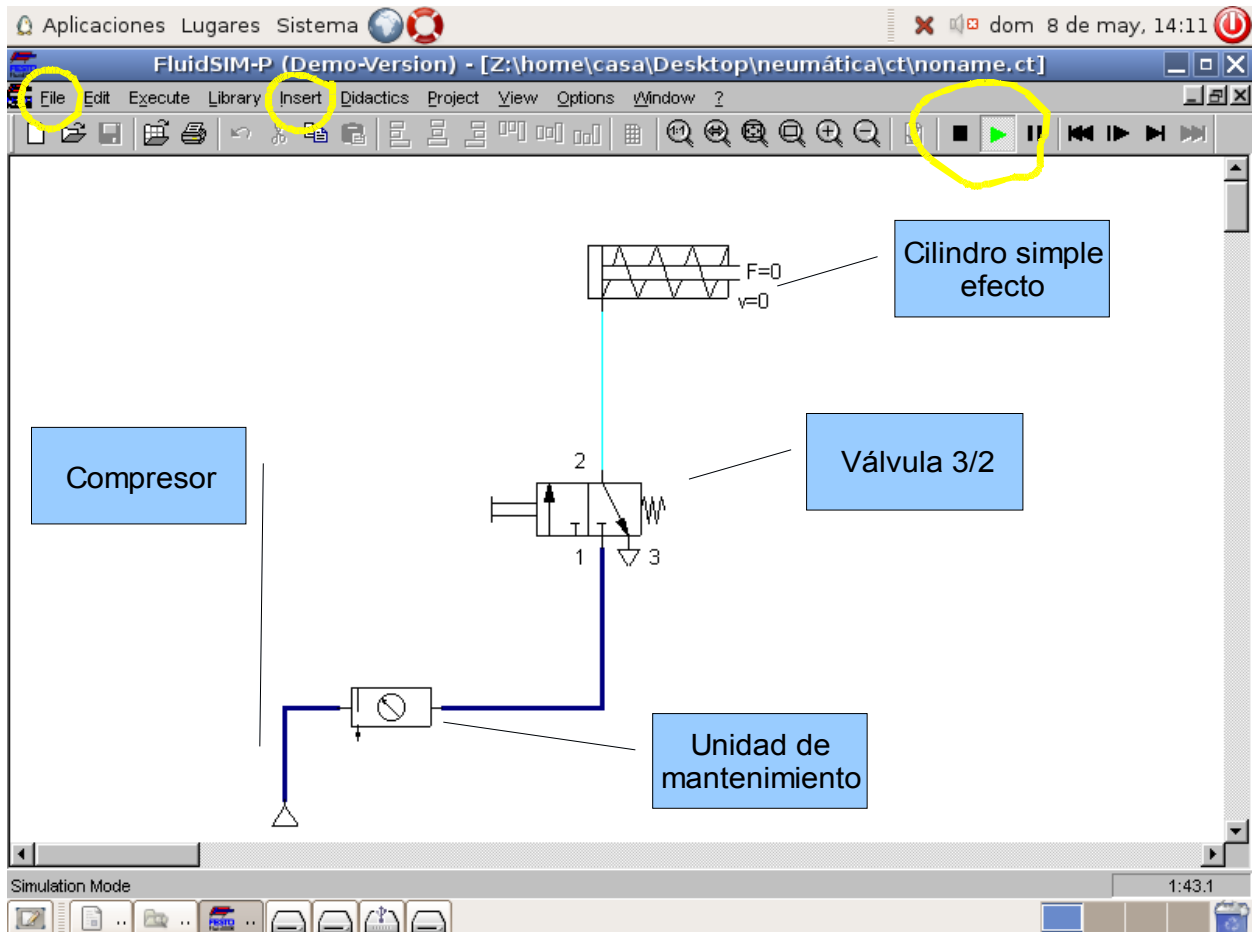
Aplicaciones Lugares Sistema

dom 8 de may, 14:11

FluidSIM-P (Demo-Version) - [Z:\home\casa\Desktop\neumática\ct\noname.ct]

File Edit Execute Library Insert Didactics Project View Options Window ?

F=0
v=0

Cilindro simple efecto

2

Válvula 3/2

Compresor

1 3

Unidad de mantenimiento

Simulation Mode

1:43.1